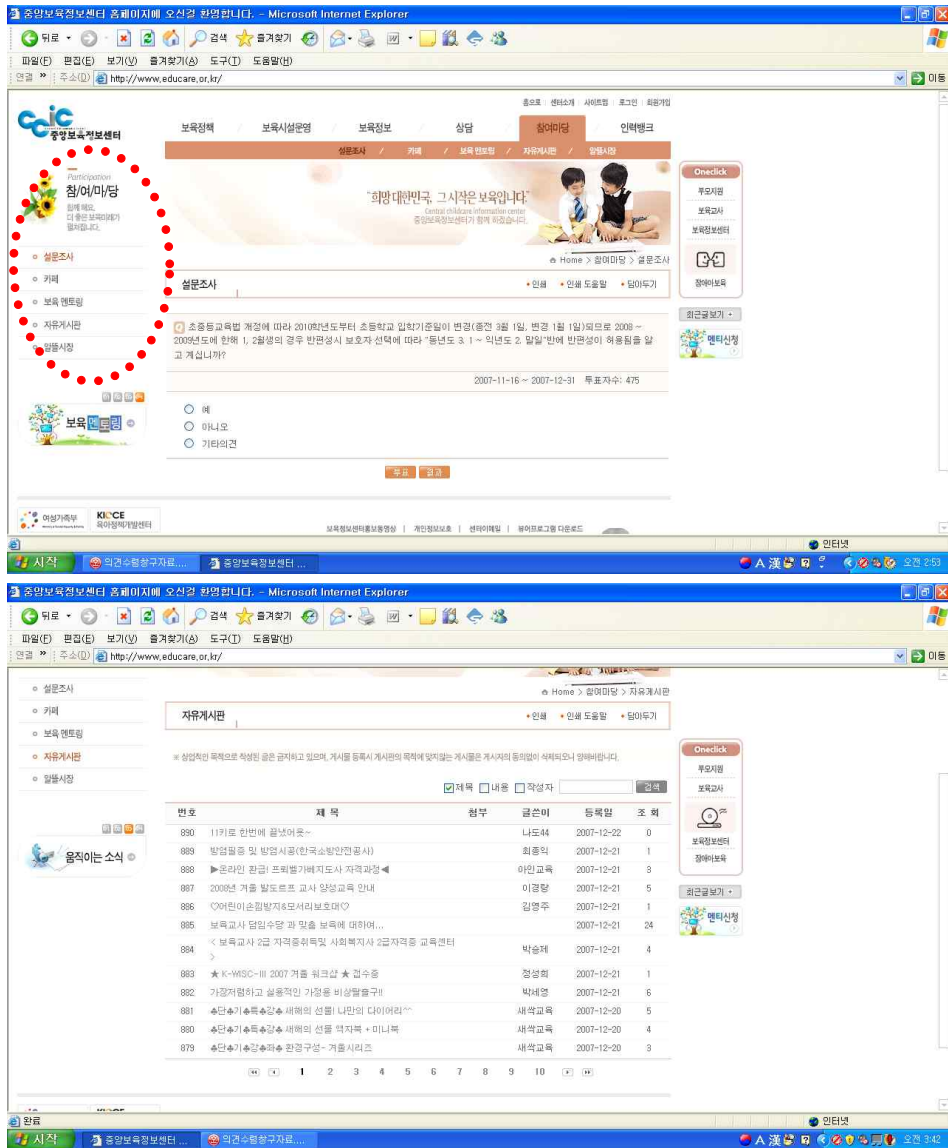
중앙보육정보센터 홈페이지에 오신걸 환영합니다. - Microsoft Internet Explorer

뒤로 · 검색 즐겨찾기

파일(F) 편집(E) 보기(V) 즐겨찾기(A) 도구(T) 도움말(H)

연결 » 주소(D) http://www.educare.or.kr/ 이동

홈으로 | 센터소개 | 사이트맵 | 로그인 | 회원가입

중앙보육정보센터

보육정책 보육시설운영 보육정보 상담 참여마당 인력뱅크

설문조사 / 카페 / 보육 멘토링 / 자유게시판 / 알뜰시장

Participation
참/여/마/당
함께 해요, 더 좋은 보육이래가 펼쳐집니다.

"희망 대한민국, 그 시작은 보육입니다"
Central childcare information center
중앙보육정보센터가 함께 하겠습니다.

Oneclick
부모지원
보육교사
보육정보센터
장애아보육

Home > 참여마당 > 설문조사

설문조사

인쇄 인쇄 도움말 담아두기

설문조사
카페
보육 멘토링
자유게시판
알뜰시장

초중등교육법 개정에 따라 2010학년도부터 초등학교 입학기준일이 변경(종전 3월 1일, 변경 1월 1일)되므로 2008 ~ 2009년도에 한해 1, 2월생의 경우 반편성시 보호자 선택에 따라 "동년도 3. 1 ~ 익년도 2. 말일"반에 반편성이 허용됨을 알고 계십니까?

2007-11-16 ~ 2007-12-31 투표자수: 475

예
아니오
기타의견

투표 결과

보육멘토링

최근글보기
멘티신청

여성가족부
KICCE 육아정책개발센터

보육정보센터홍보동영상 | 개인정보보호 | 센터이메일 | 뷰어프로그램 다운로드

인터넷

시작 의견수렴청구자료.... 중앙보육정보센터 ...

A 漢 오전 2:53

중앙보육정보센터 홈페이지에 오신걸 환영합니다. - Microsoft Internet Explorer

뒤로 · 검색 즐겨찾기

파일(F) 편집(E) 보기(V) 즐겨찾기(A) 도구(T) 도움말(H)

연결 » 주소(D) http://www.educare.or.kr/ 이동

설문조사
카페
보육 멘토링
자유게시판
알뜰시장

Home > 참여마당 > 자유게시판

자유게시판

인쇄 인쇄 도움말 담아두기

※ 상업적인 목적으로 작성된 글은 금지하고 있으며, 게시물 등록시 게시판의 목적에 맞지않는 게시물은 게시자의 동의없이 삭제되오니 양해바랍니다.

제목 내용 작성자 검색

| 번호 | 제 목 | 첨부 | 글쓴이 | 등록일 | 조 회 |
|---|---|---|---|---|---|
| 890 | !!키로 한번에 끝냈어옷~ | | 나도44 | 2007-12-22 | 0 |
| 889 | 방염필증 및 방염시공(한국소방안전공사) | | 최종익 | 2007-12-21 | 1 |
| 888 | ▶온라인 강급! 프뢰벨가베지도사 자격과정◀ | | 아인교육 | 2007-12-21 | 3 |
| 887 | 2008년 겨울 발도르프 교사 양성교육 안내 | | 이경량 | 2007-12-21 | 5 |
| 886 | ♡어린이손씹방지&모서리보호대♡ | | 김영주 | 2007-12-21 | 1 |
| 885 | 보육교사 담임수당 과 맞춤 보육에 대하여... | | | 2007-12-21 | 24 |
| 884 | < 보육교사 2급 자격증취득및 사회복지사 2급자격증 교육센터 > | | 박승제 | 2007-12-21 | 4 |
| 883 | ★ K-WISC-III 2007 겨울 워크샵 ★ 접수중 | | 정성희 | 2007-12-21 | 1 |
| 882 | 가장저렴하고 실용적인 가정용 비상탈출구!! | | 박세영 | 2007-12-21 | 6 |
| 881 | ♣단♣기♣특♣강♣ 새해의 선물! 나만의 다이어리^^ | | 새싹교육 | 2007-12-20 | 5 |
| 880 | ♣단♣기♣특♣강♣ 새해의 선물 액자북 + 미니북 | | 새싹교육 | 2007-12-20 | 4 |
| 879 | ♣단♣기♣강♣좌♣ 환경구성- 겨울시리즈 | | 새싹교육 | 2007-12-20 | 3 |

1 2 3 4 5 6 7 8 9 10

움직이는 소식

Oneclick
부모지원
보육교사
보육정보센터
장애아보육

최근글보기
멘티신청

완료

인터넷

시작 중앙보육정보센터 ... 의견수렴청구자료....

A 漢 오전 3:42